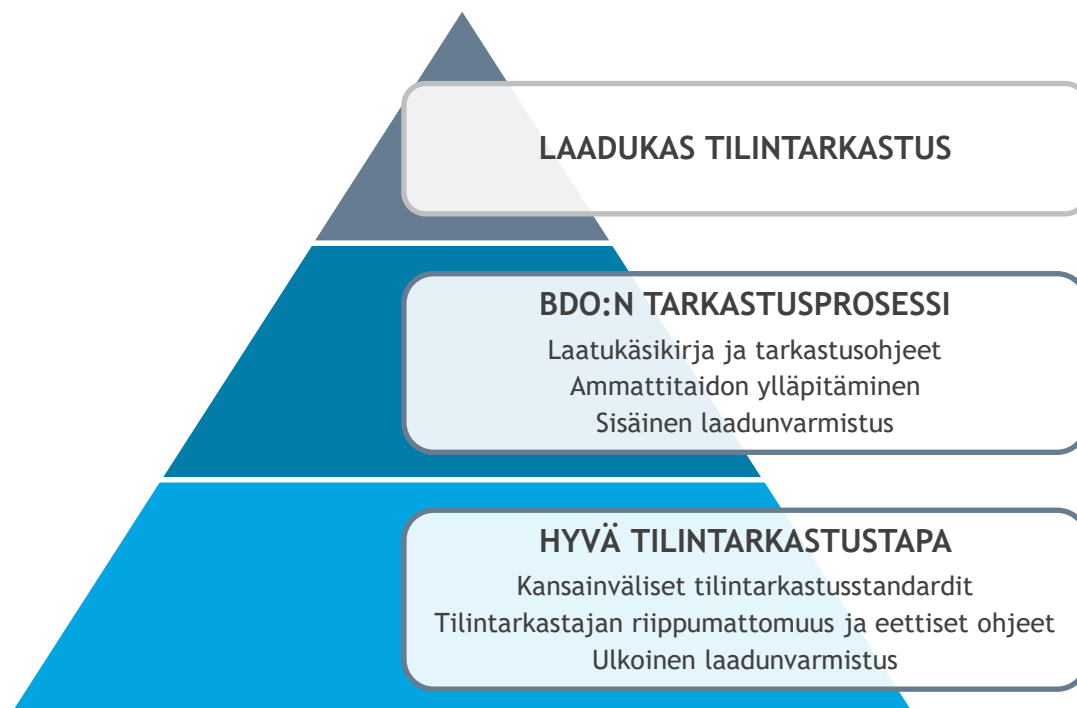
LAADUKAS TILINTARKASTUS

BDO:N TARKASTUSPROSESSI
Laatukäsikirja ja tarkastusohjeet
Ammattitaidon ylläpitäminen
Sisäinen laadunvarmistus

HYVÄ TILINTARKASTUSTAPA
Kansainväliset tilintarkastusstandardit
Tilintarkastajan riippumattomuus ja eettiset ohjeet
Ulkoinen laadunvarmistus